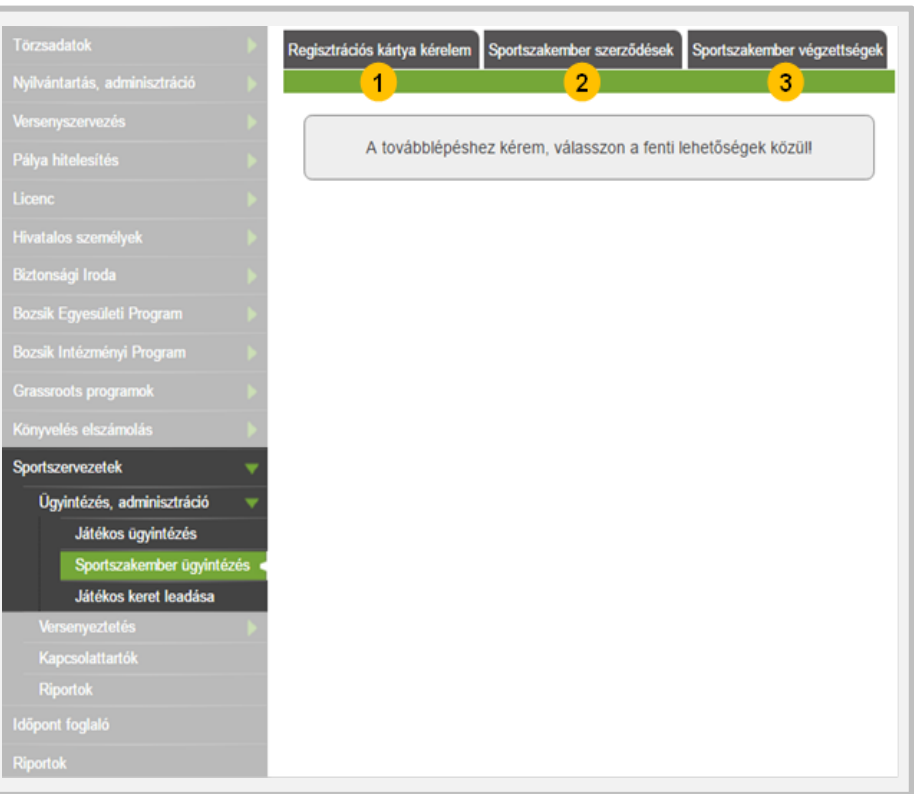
Törzsadatok
Nyilvántartás, adminisztráció
Versenyszervezés
Pálya hitelesítés
Licenc
Hivatalos személyek
Biztonsági Iroda
Bozsik Egyesületi Program
Bozsik Intézményi Program
Grassroots programok
Könyvelés elszámolás
Sportszervezetek
Ügyintézés, adminisztráció
Játékos ügyintézés
Sportszakember ügyintézés
Játékos keret leadása
Versenyeztetés
Kapcsolattartók
Riportok
Időpont foglaló
Riportok

Regisztrációs kártya kérelem
Sportszakember szerződések
Sportszakember végzettségek
1
2
3

A továbblépéshez kérem, válasszon a fenti lehetőségek közül!